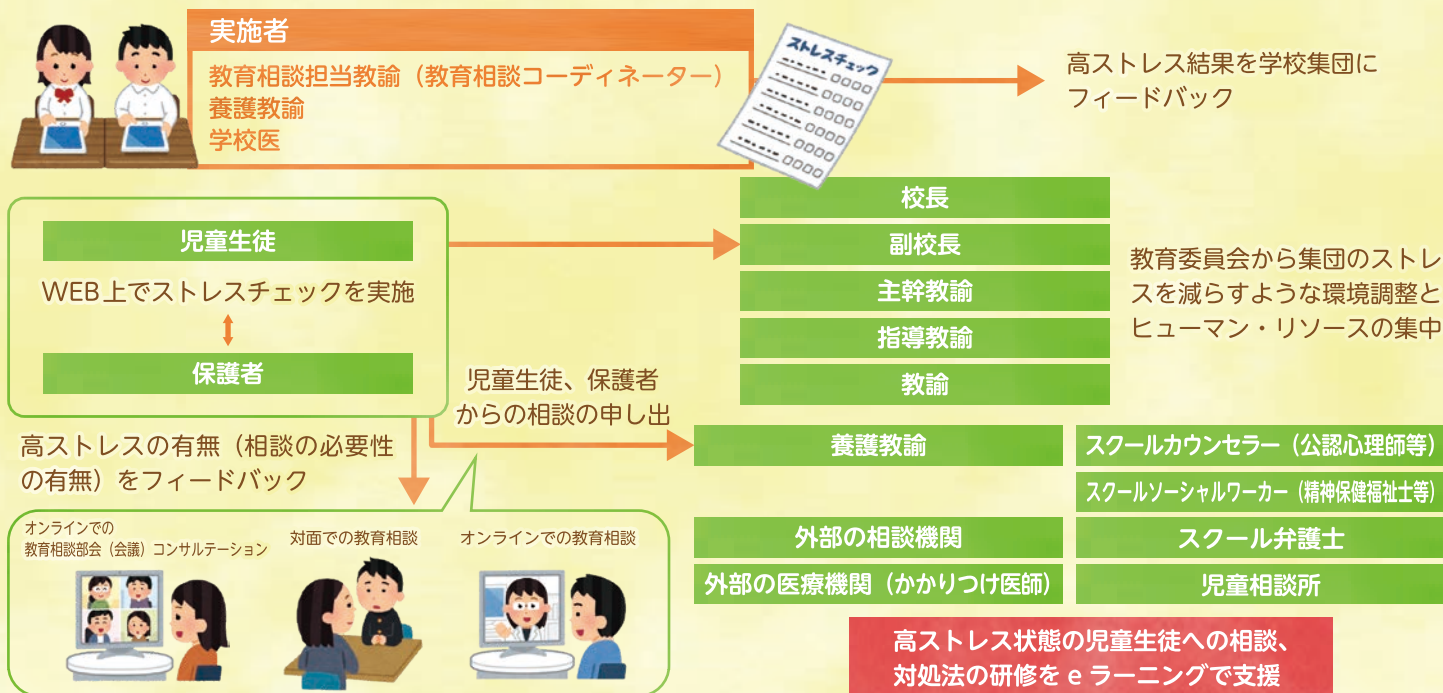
実施者
教育相談担当教諭（教育相談コーディネーター）
養護教諭
学校医

ストレスチェック

高ストレス結果を学校集団にフィードバック

児童生徒
WEB上でストレスチェックを実施
保護者

校長
副校長
主幹教諭
指導教諭
教諭

教育委員会から集団のストレスを減らすような環境調整とヒューマン・リソースの集中

児童生徒、保護者からの相談の申し出

高ストレスの有無（相談の必要性の有無）をフィードバック

養護教諭
スクールカウンセラー（公認心理師等）
スクールソーシャルワーカー（精神保健福祉士等）
外部の相談機関
スクール弁護士
外部の医療機関（かかりつけ医師）
児童相談所

オンラインでの教育相談部会（会議）コンサルテーション
対面での教育相談
オンラインでの教育相談

高ストレス状態の児童生徒への相談、対処法の研修をｅラーニングで支援